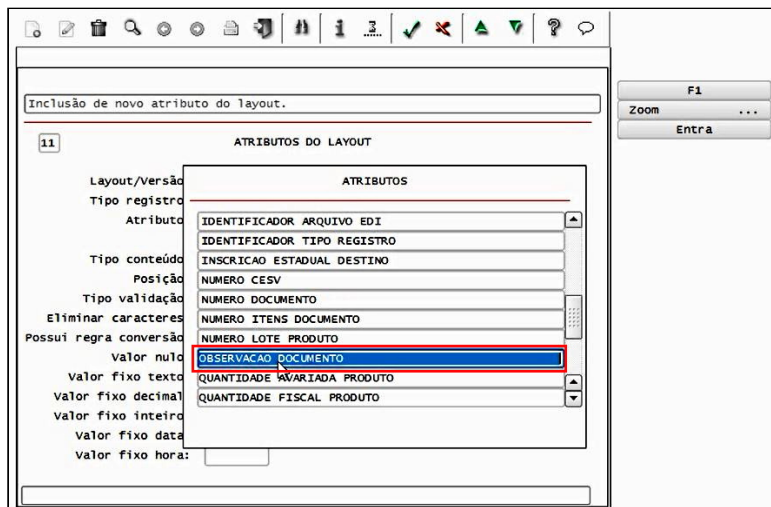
Inclusão de novo atributo do layout.

11

ATRIBUTOS DO LAYOUT

F1
Zoom ...
Entra

Layout/Versão
Tipo registro
Atributo
Tipo conteúdo
Posição
Tipo validação
Eliminar caracteres
Possui regra conversão
Valor nulo
Valor fixo texto
Valor fixo decimal
Valor fixo inteiro
Valor fixo data
Valor fixo hora:

ATRIBUTOS

IDENTIFICADOR ARQUIVO EDI
IDENTIFICADOR TIPO REGISTRO
INSCRICAO ESTADUAL DESTINO
NUMERO CESV
NUMERO DOCUMENTO
NUMERO ITENS DOCUMENTO
NUMERO LOTE PRODUTO
OBSERVACAO DOCUMENTO
QUANTIDADE AVARIADA PRODUTO
QUANTIDADE FISCAL PRODUTO